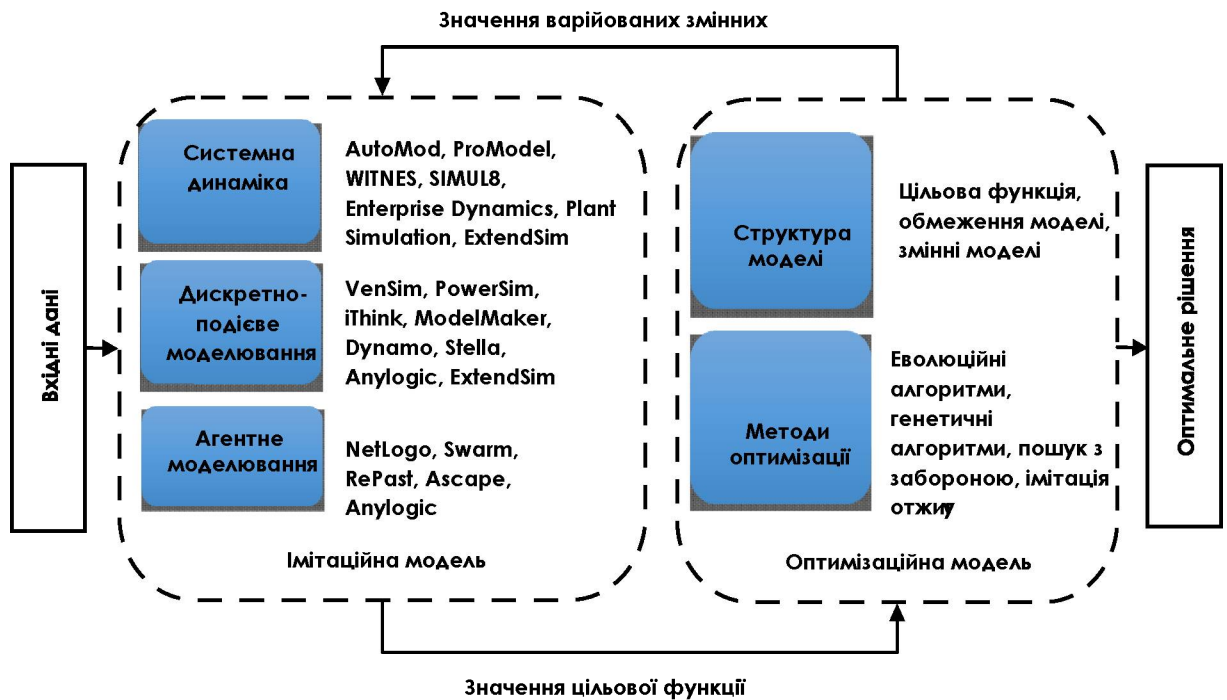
Значення варійованих змінних

Вхідні дані

Системна динаміка

AutoMod, ProModel, WITNES, SIMUL8, Enterprise Dynamics, Plant Simulation, ExtendSim

Дискретно-подієве моделювання

VenSim, PowerSim, iThink, ModelMaker, Dynamo, Stella, Anylogic, ExtendSim

Агентне моделювання

NetLogo, Swarm, RePast, Ascape, Anylogic

Імітаційна модель

Структура моделі

Цільова функція, обмеження моделі, змінні моделі

Методи оптимізації

Еволюційні алгоритми, генетичні алгоритми, пошук з забороною, імітація отжиу

Оптимізаційна модель

Оптимальне рішення

Значення цільової функції